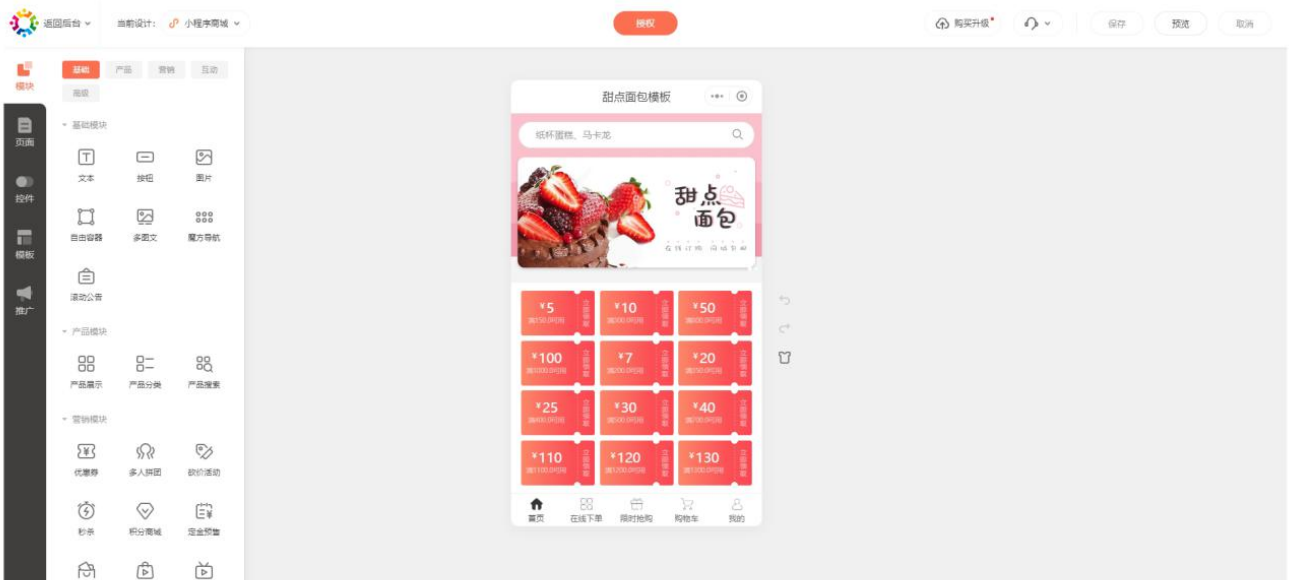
返回后台 当前设计: 小程序商城 授权 购买升级 保存 预览 取消

模块 页面 控件 模板 推广

基础 产品 营销 互动 高级

基础模块
文本 按钮 图片
自由容器 多图文 魔方导航
滚动公告

产品模块
产品展示 产品分类 产品搜索

营销模块
优惠券 多人拼团 砍价活动
秒杀 积分商城 定金预售

甜点面包模板
纸杯蛋糕、马卡龙

甜点
面包

¥5 ¥10 ¥50
¥100 ¥7 ¥20
¥25 ¥30 ¥40
¥110 ¥120 ¥130

首页 在线下单 限时抢购 购物车 我的